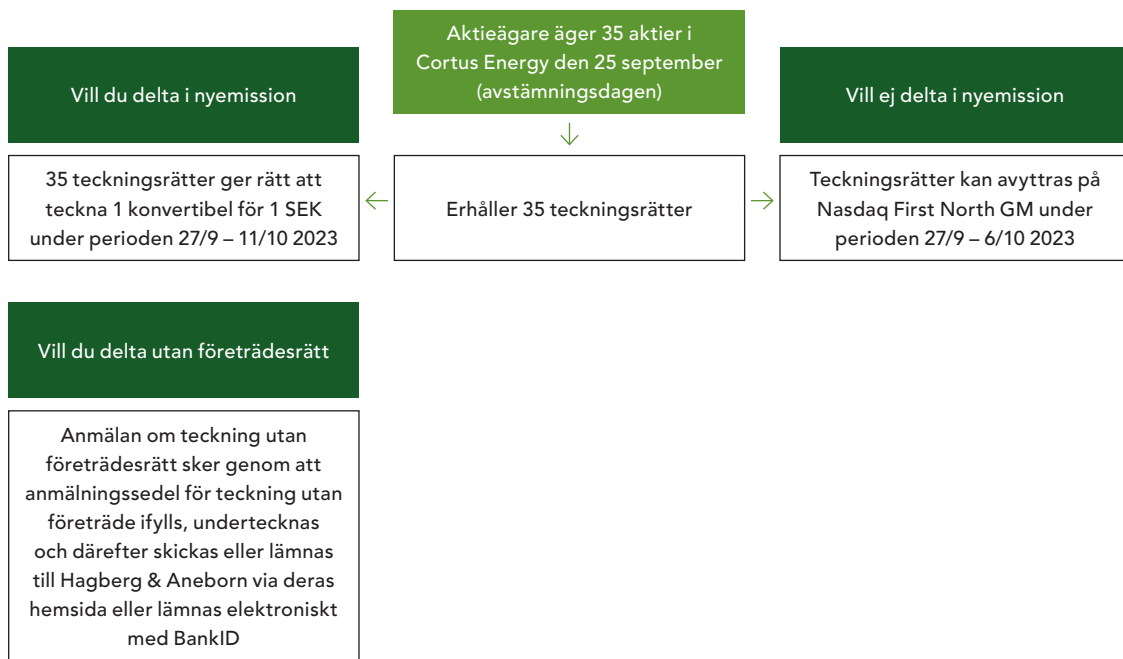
Aktieägare äger 35 aktier i Cortus Energy den 25 september (avstämningsdagen)

Vill du delta i nyemission

Vill ej delta i nyemission

35 teckningsrätter ger rätt att teckna 1 konvertibel för 1 SEK under perioden 27/9 – 11/10 2023

Erhåller 35 teckningsrätter

Teckningsrätter kan avyttras på Nasdaq First North GM under perioden 27/9 – 6/10 2023

Vill du delta utan företrädesrätt

Anmälan om teckning utan företrädesrätt sker genom att anmälningssedel för teckning utan företräde ifylls, undertecknas och därefter skickas eller lämnas till Hagberg & Aneborn via deras hemsida eller lämnas elektroniskt med BankID